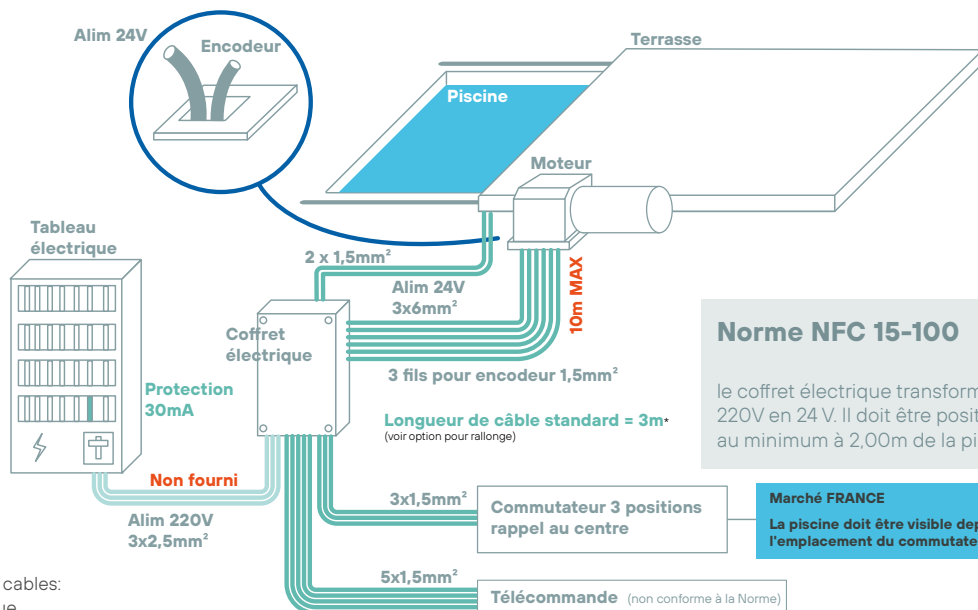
Alim 24V

Encodeur

Terrasse

Piscine

Moteur

Tableau électrique

2 x 1,5mm²

Alim 24V 3x6mm²

10m MAX

Coffret électrique

Protection 30mA

3 fils pour encodeur 1,5mm²

Norme NFC 15-100

le coffret électrique transform
220V en 24 V. Il doit être posit
au minimum à 2,00m de la pi

Longueur de câble standard = 3m*
(voir option pour rallonge)

Non fourni

3x1,5mm²

Commutateur 3 positions rappel au centre

Marché FRANCE

La piscine doit être visible dep
l'emplacement du commutate

Alim 220V 3x2,5mm²

5x1,5mm²

Télécommande (non conforme à la Norme)

cables:
ue